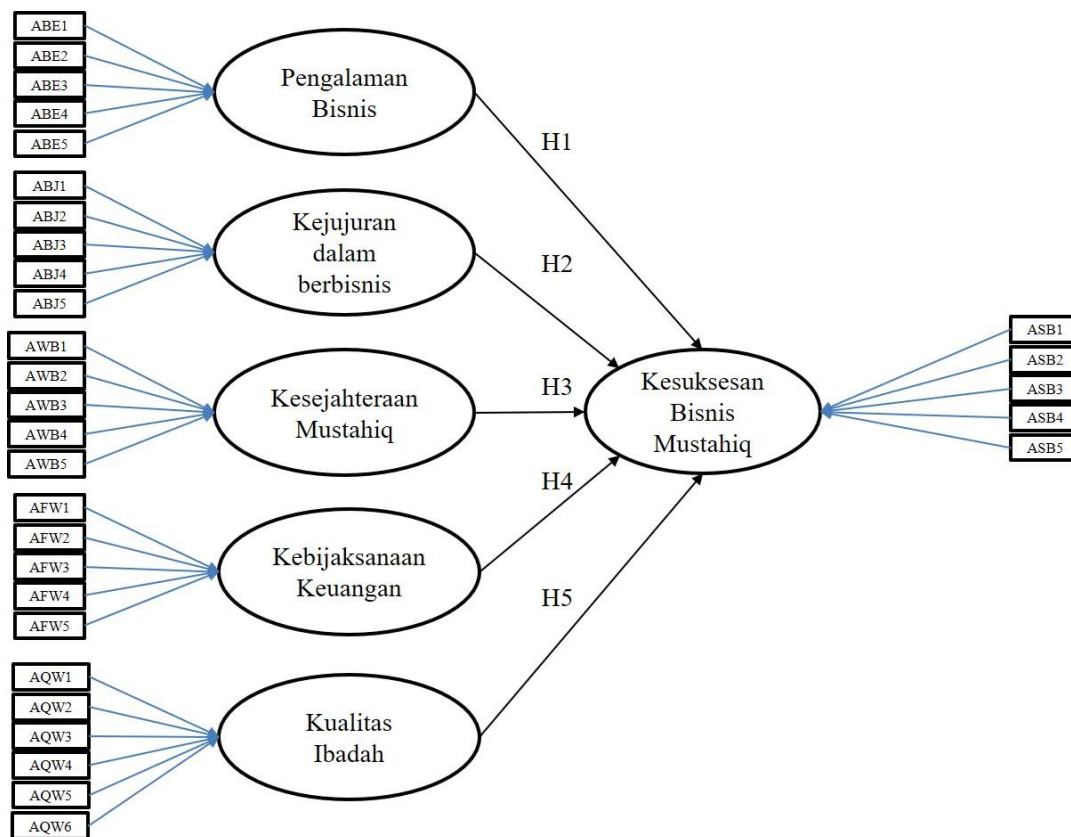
ABE1
ABE2
ABE3
ABE4
ABE5

Pengalaman Bisnis

H1

ABJ1
ABJ2
ABJ3
ABJ4
ABJ5

Kejujuran dalam berbisnis

H2

AWB1
AWB2
AWB3
AWB4
AWB5

Kesejahteraan Mustahiq

H3

Kesuksesan Bisnis Mustahiq

ASB1
ASB2
ASB3
ASB4
ASB5

H4

AFW1
AFW2
AFW3
AFW4
AFW5

Kebijaksanaan Keuangan

H5

AQW1
AQW2
AQW3
AQW4
AQW5
AQW6

Kualitas Ibadah